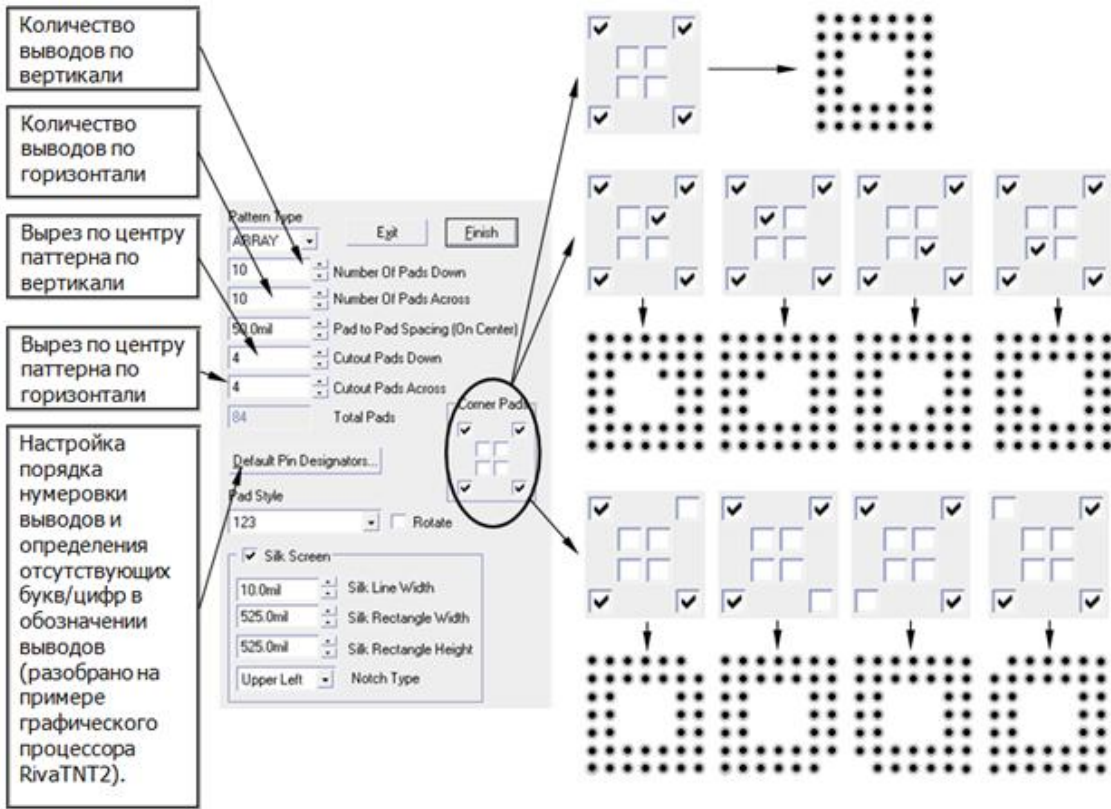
Количество выводов по вертикали

Количество выводов по горизонтали

Вырез по центру паттерна по вертикали

Вырез по центру паттерна по горизонтали

Настройка порядка нумеровки выводов и определения отсутствующих букв/цифр в обозначении выводов (разобрано на примере графического процессора RivaTNT2).

Pattern Type
ARRAY
Exit
Finish
10 Number Of Pads Down
10 Number Of Pads Across
50.0mil Pad to Pad Spacing (On Center)
4 Cutout Pads Down
4 Cutout Pads Across
84 Total Pads
Corner Pads
Default Pin Designators...
Pad Style
123
Rotate
Silk Screen
10.0mil Silk Line Width
525.0mil Silk Rectangle Width
525.0mil Silk Rectangle Height
Upper Left Notch Type